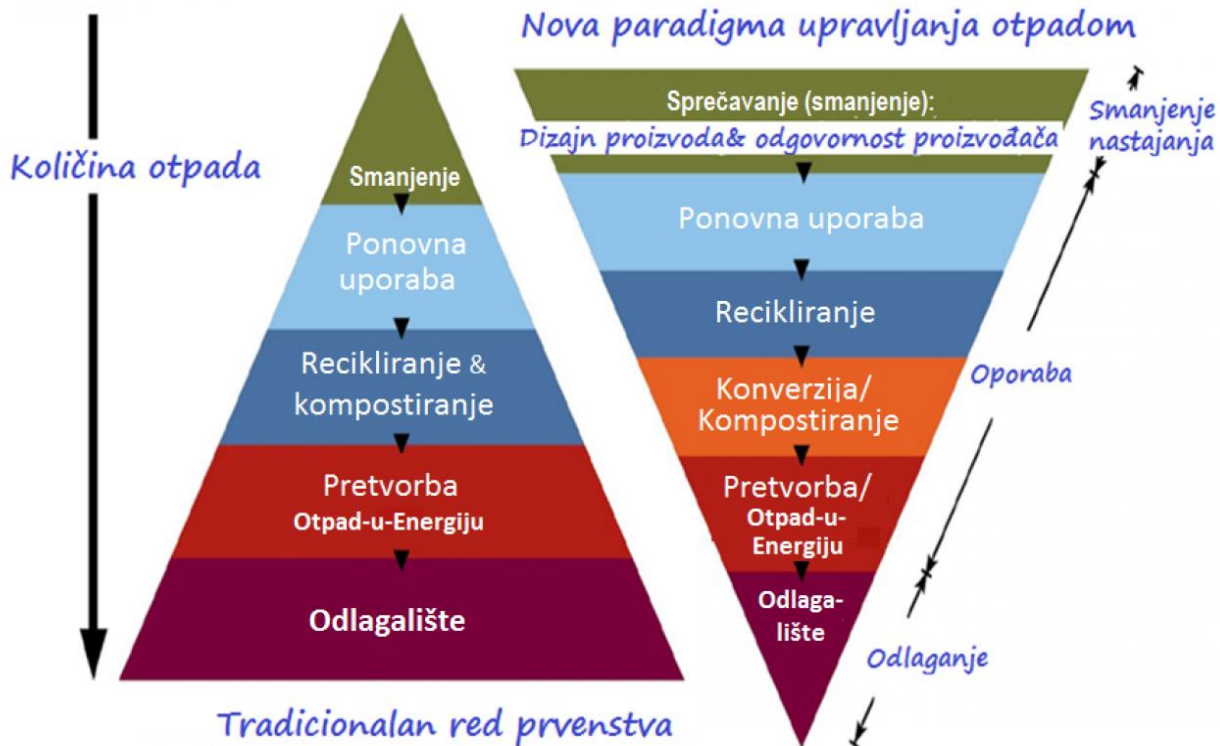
Nova paradigma upravljanja otpadom

Količina otpada

Smanjenje

Ponovna uporaba

Recikliranje & kompostiranje

Pretvorba
Otpad-u-Energiju

Odlagalište

Sprečavanje (smanjenje):
Dizajn proizvoda& odgovornost proizvođača

Ponovna uporaba

Recikliranje

Konverzija/
Kompostiranje

Pretvorba/
Otpad-u-Energiju

Odlagalište

Smanjenje nastajanja

Oporaba

Odlaganje

Tradicionalan red prvenstva